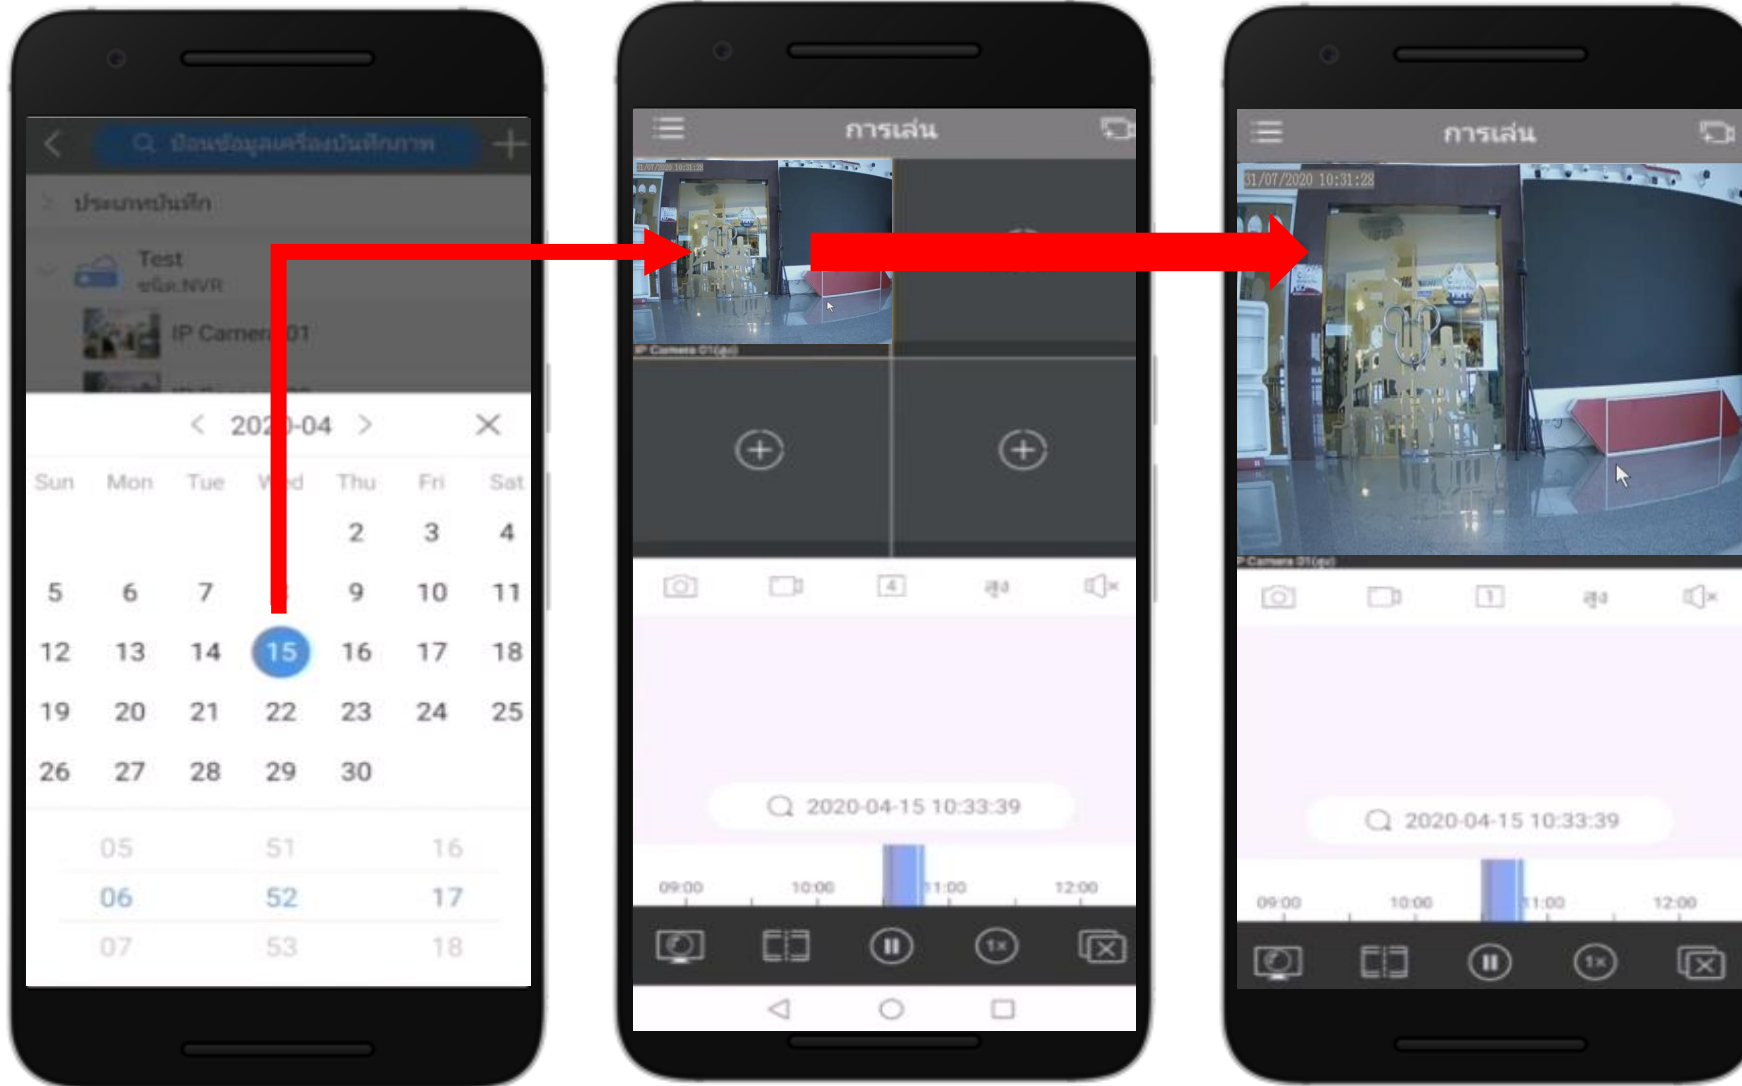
ป้อนข้อมูลเครื่องบันทึกภาพ

ประเภทบันทึก

Test
ชนิด:NVR

IP Camera 01

< 202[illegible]-04 >

| Sun | Mon | Tue | Wed | Thu | Fri | Sat |
|---|---|---|---|---|---|---|
| | | | | 2 | 3 | 4 |
| 5 | 6 | 7 | 8 | 9 | 10 | 11 |
| 12 | 13 | 14 | 15 | 16 | 17 | 18 |
| 19 | 20 | 21 | 22 | 23 | 24 | 25 |
| 26 | 27 | 28 | 29 | 30 | | |

05 51 16
06 52 17
07 53 18

การเล่น

IP Camera 01(สูง)

4

สูง

2020-04-15 10:33:39

09:00 10:00 11:00 12:00

1x

การเล่น

31/07/2020 10:31:28

IP Camera 01(สูง)

1

สูง

2020-04-15 10:33:39

09:00 10:00 11:00 12:00

1x